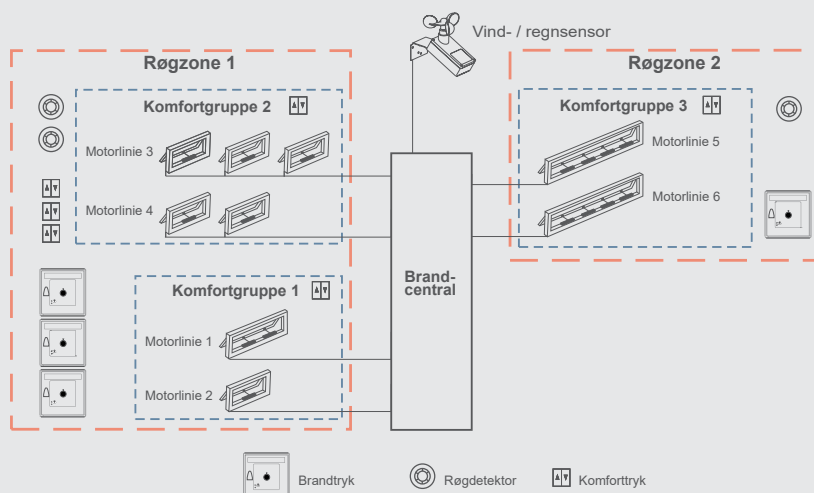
Vind- / regnsensor

Røgzone 1

Komfortgruppe 2

Motorlinie 3

Motorlinie 4

Komfortgruppe 1

Motorlinie 1

Motorlinie 2

Brand-
central

Røgzone 2

Komfortgruppe 3

Motorlinie 5

Motorlinie 6

Brandtryk

Røgdetektor

Komforttryk